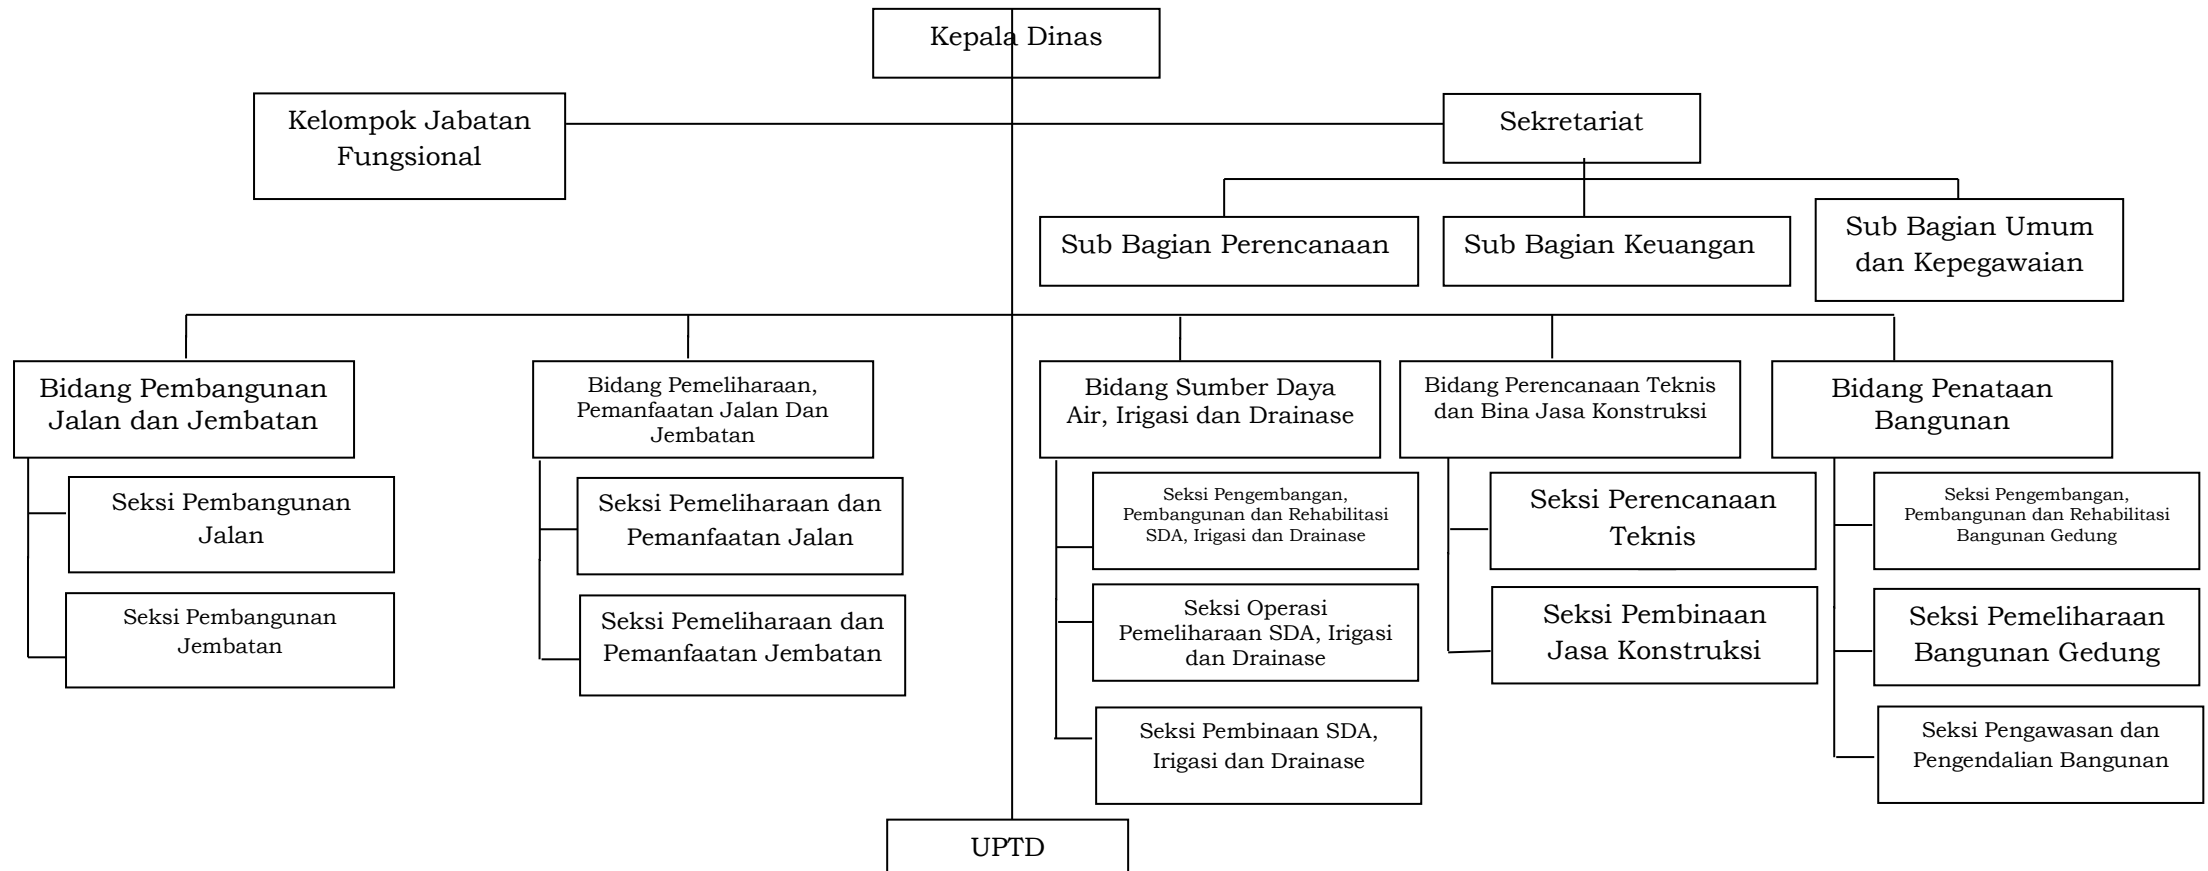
Kepala Dinas

Kelompok Jabatan Fungsional

Sekretariat

Sub Bagian Perencanaan

Sub Bagian Keuangan

Sub Bagian Umum dan Kepegawaian

Bidang Pembangunan Jalan dan Jembatan

Seksi Pembangunan Jalan

Seksi Pembangunan Jembatan

Bidang Pemeliharaan, Pemanfaatan Jalan Dan Jembatan

Seksi Pemeliharaan dan Pemanfaatan Jalan

Seksi Pemeliharaan dan Pemanfaatan Jembatan

Bidang Sumber Daya Air, Irigasi dan Drainase

Seksi Pengembangan, Pembangunan dan Rehabilitasi SDA, Irigasi dan Drainase

Seksi Operasi Pemeliharaan SDA, Irigasi dan Drainase

Seksi Pembinaan SDA, Irigasi dan Drainase

Bidang Perencanaan Teknis dan Bina Jasa Konstruksi

Seksi Perencanaan Teknis

Seksi Pembinaan Jasa Konstruksi

Bidang Penataan Bangunan

Seksi Pengembangan, Pembangunan dan Rehabilitasi Bangunan Gedung

Seksi Pemeliharaan Bangunan Gedung

Seksi Pengawasan dan Pengendalian Bangunan

UPTD